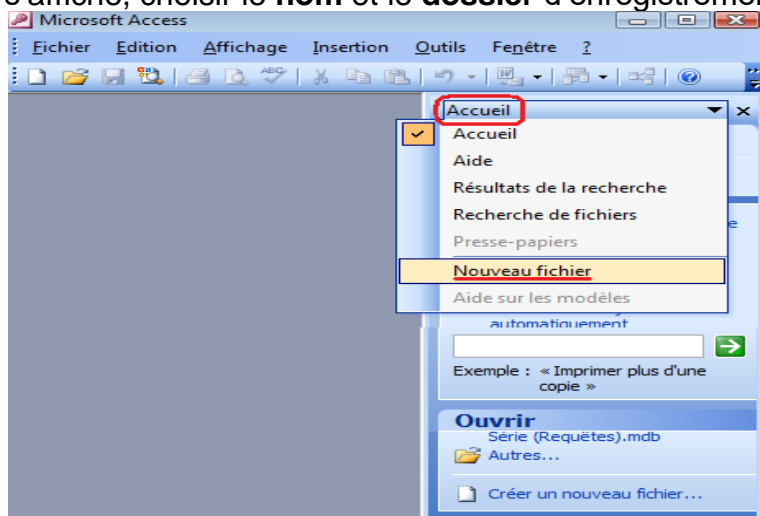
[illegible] affiche, choisir le **nom** et le **dossier** d'enregistrement
Microsoft Access
Fichier Edition Affichage Insertion Outils Fenêtre ?
Accueil
Accueil
Aide
Résultats de la recherche
Recherche de fichiers
Presse-papiers
Nouveau fichier
Aide sur les modèles
automatiquement
Exemple : « Imprimer plus d'une copie »
Ouvrir
Série (Requêtes).mdb
Autres...
Créer un nouveau fichier...